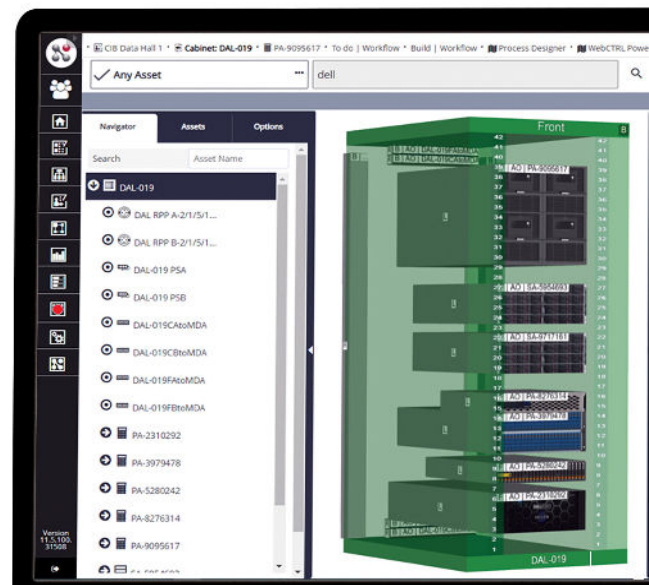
CIB Data Hall 1 • Cabinet: DAL-019 • PA-9095617 • To do | Workflow • Build | Workflow • Process Designer • WebCTRL Powe

Any Asset

dell

Navigator Assets Options

Search Asset Name

DAL-019
DAL RPP A-2/1/5/1...
DAL RPP B-2/1/5/1...
DAL-019 PSA
DAL-019 PSB
DAL-019CAtoMDA
DAL-019CBtoMDA
DAL-019FAtoMDA
DAL-019FBtoMDA
PA-2310292
PA-3979478
PA-5280242
PA-8276314
PA-9095617

Version 11.5.100. 31508

Front

B

42 41 40 39 38 37 36 35 34 33 32 31 30 29 28 27 26 25 24 23 22 21 20 19 18 17 16 15 14 13 12 11 10 9 8 7 6 5 4 3 2 1

AO | PA-9095617

AO | SA-5954693

AO | PA-9717181

AO | PA-8276314

AO | PA-3979478

AO | PA-5280242

AO | PA-2310292

DAL-019